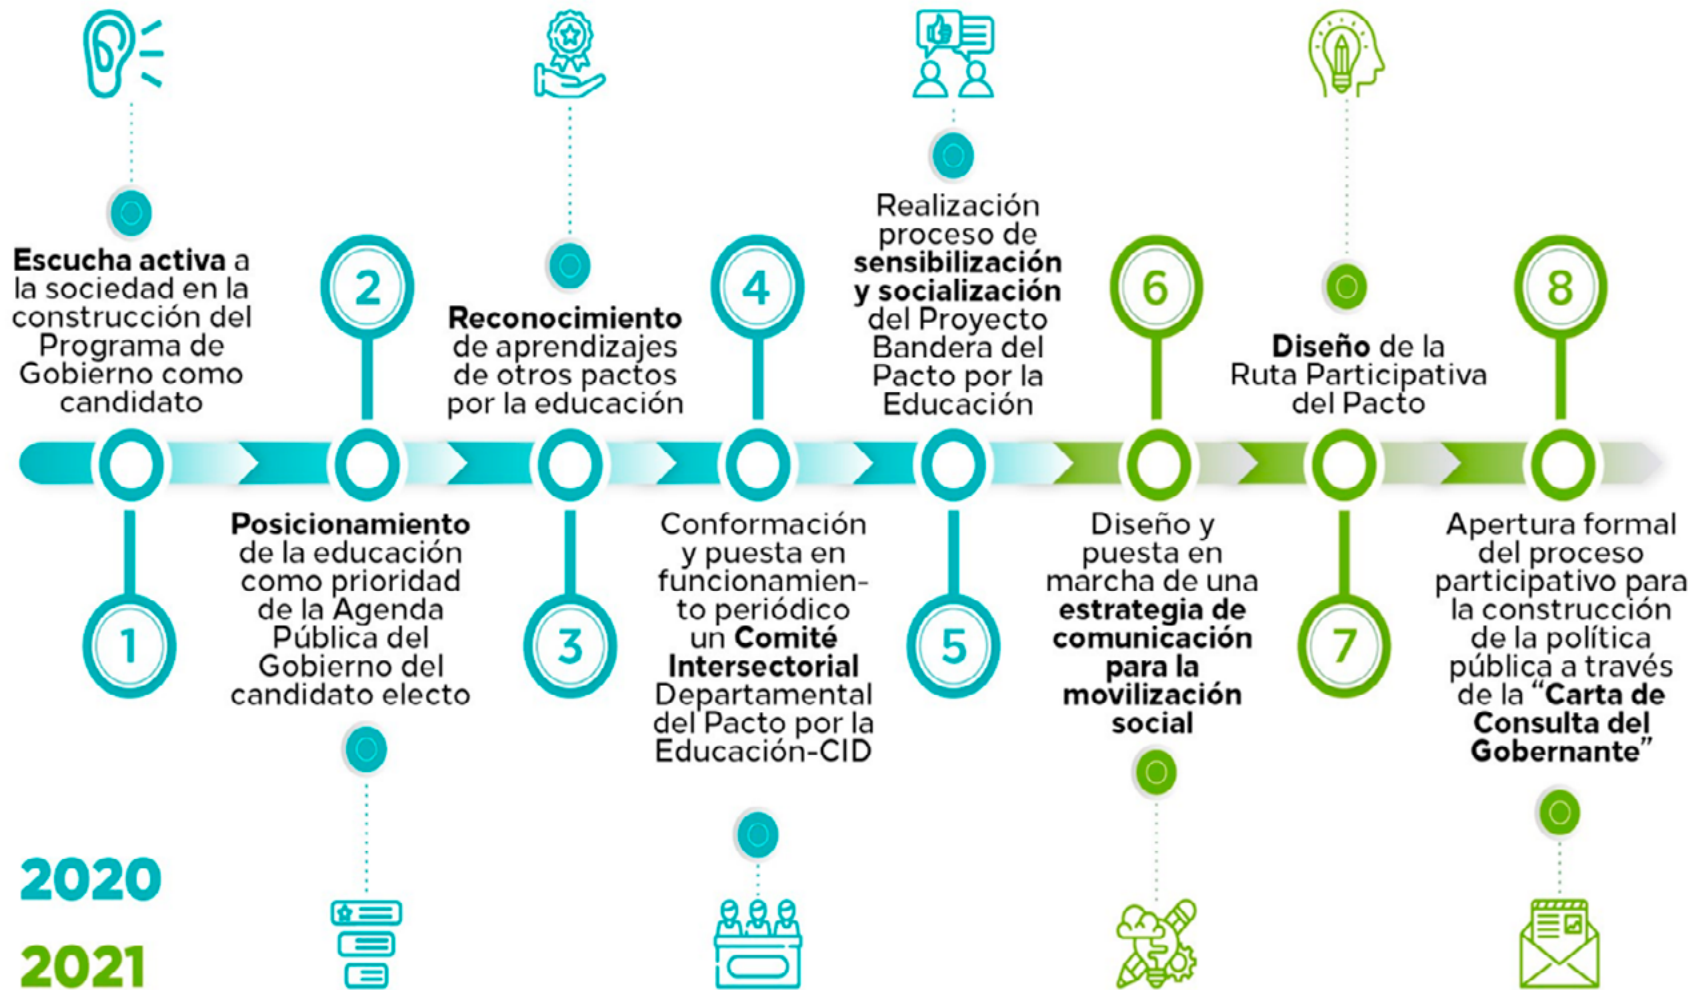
Escucha activa a la sociedad en la construcción del Programa de Gobierno como candidato

1

2

Posicionamiento de la educación como prioridad de la Agenda Pública del Gobierno del candidato electo

Reconocimiento de aprendizajes de otros pactos por la educación

3

4

Conformación y puesta en funcionamiento periódico un Comité Intersectorial Departamental del Pacto por la Educación-CID

Realización proceso de sensibilización y socialización del Proyecto Bandera del Pacto por la Educación

5

6

Diseño y puesta en marcha de una estrategia de comunicación para la movilización social

Diseño de la Ruta Participativa del Pacto

7

8

Apertura formal del proceso participativo para la construcción de la política pública a través de la "Carta de Consulta del Gobernante"

2020

2021